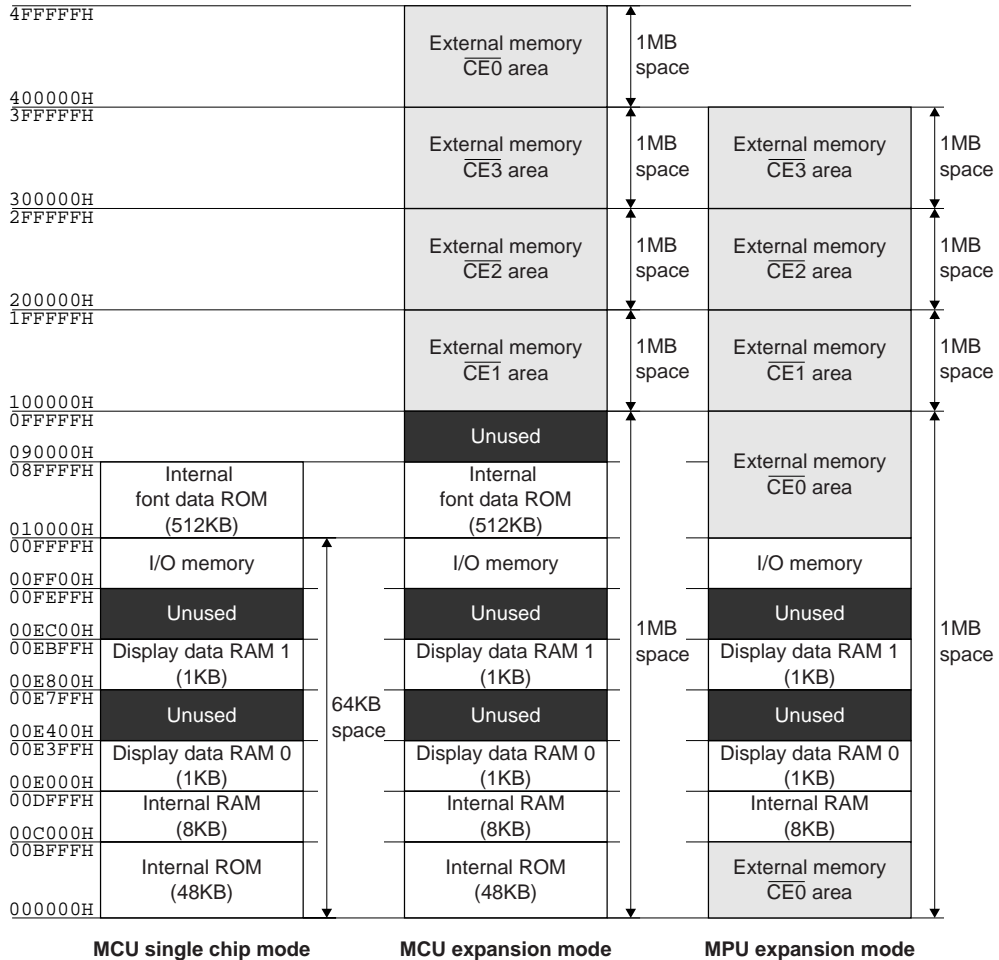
4FFFFFH
External memory $\overline{CE0}$ area
1MB space
400000H
3FFFFFH
External memory $\overline{CE3}$ area
1MB space
External memory $\overline{CE3}$ area
1MB space
300000H
2FFFFFH
External memory $\overline{CE2}$ area
1MB space
External memory $\overline{CE2}$ area
1MB space
200000H
1FFFFFH
External memory $\overline{CE1}$ area
1MB space
External memory $\overline{CE1}$ area
1MB space
100000H
0FFFFFH
Unused
090000H
External memory $\overline{CE0}$ area
08FFFFH
Internal font data ROM (512KB)
Internal font data ROM (512KB)
010000H
00FFFFH
I/O memory
I/O memory
I/O memory
00FF00H
00FEFFH
Unused
Unused
Unused
00EC00H
1MB space
1MB space
00EBFFH
Display data RAM 1 (1KB)
Display data RAM 1 (1KB)
Display data RAM 1 (1KB)
00E800H
00E7FFH
Unused
64KB space
Unused
Unused
00E400H
00E3FFH
Display data RAM 0 (1KB)
Display data RAM 0 (1KB)
Display data RAM 0 (1KB)
00E000H
00DFFFH
Internal RAM (8KB)
Internal RAM (8KB)
Internal RAM (8KB)
00C000H
00BFFFH
Internal ROM (48KB)
Internal ROM (48KB)
External memory $\overline{CE0}$ area
000000H

MCU single chip mode
MCU expansion mode
MPU expansion mode